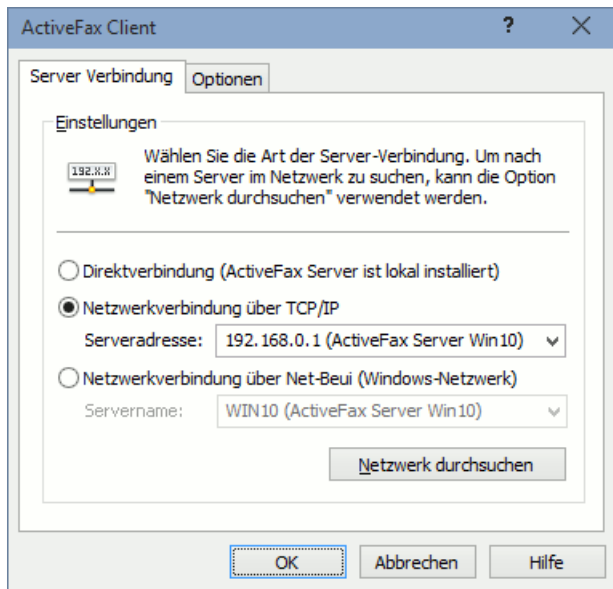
ActiveFax Client ? X

Server Verbindung Optionen

Einstellungen

192.X.X

Wählen Sie die Art der Server-Verbindung. Um nach einem Server im Netzwerk zu suchen, kann die Option "Netzwerk durchsuchen" verwendet werden.

Direktverbindung (ActiveFax Server ist lokal installiert)

Netzwerkverbindung über TCP/IP

Serveradresse: 192.168.0.1 (ActiveFax Server Win10)

Netzwerkverbindung über Net-Beui (Windows-Netzwerk)

Servername: WIN10 (ActiveFax Server Win10)

Netzwerk durchsuchen

OK Abbrechen Hilfe